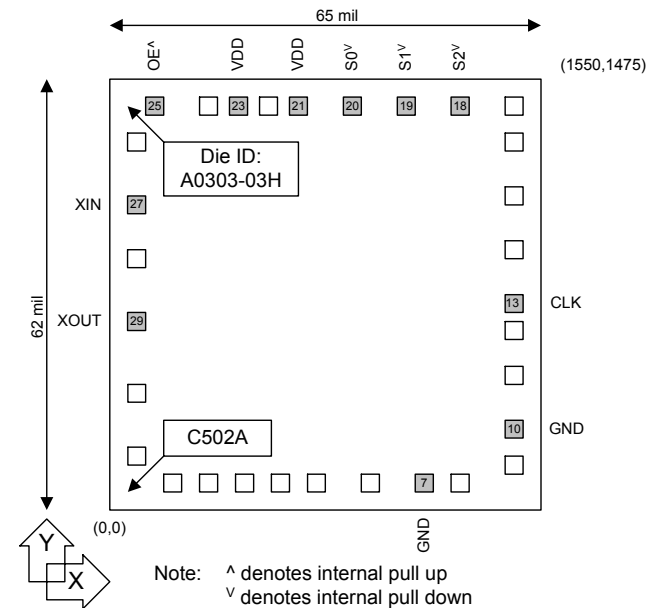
65 mil

OE^ VDD VDD S0^V S1^V S2^V

(1550,1475)

25 23 21 20 19 18

Die ID:
A0303-03H

XIN 27

62 mil

XOUT 29

13 CLK

10 GND

C502A

7

(0,0)

GND

Y

X

Note: ^ denotes internal pull up
^V denotes internal pull down